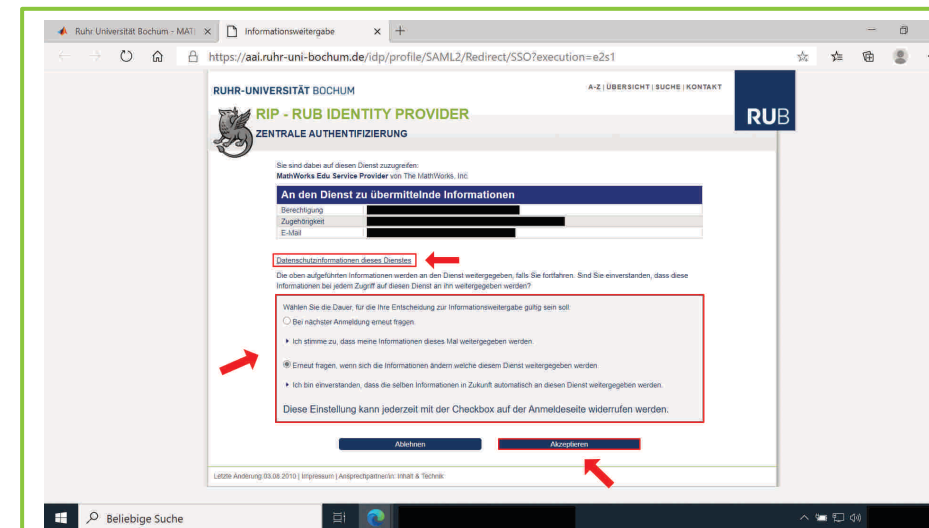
Ruhr Universität Bochum - MAT ×

Informationsweitergabe ×

+

https://aai.ruhr-uni-bochum.de/idp/profile/SAML2/Redirect/SSO?execution=e2s1

RUHR-UNIVERSITÄT BOCHUM

A-Z | ÜBERSICHT | SUCHE | KONTAKT

RIP - RUB IDENTITY PROVIDER

ZENTRALE AUTHENTIFIZIERUNG

RUB

Sie sind dabei auf diesen Dienst zuzugreifen:
MathWorks Edu Service Provider von The MathWorks, Inc.

| An den Dienst zu übermittelnde Informationen | |
|---|---|
| Berechtigung | |
| Zugehörigkeit | |
| E-Mail | |

Datenschutzinformationen dieses Dienstes

Die oben aufgeführten Informationen werden an den Dienst weitergegeben, falls Sie fortfahren. Sind Sie einverstanden, dass diese Informationen bei jedem Zugriff auf diesen Dienst an ihn weitergegeben werden?

Wählen Sie die Dauer, für die Ihre Entscheidung zur Informationsweitergabe gültig sein soll:

Bei nächster Anmeldung erneut fragen

Ich stimme zu, dass meine Informationen dieses Mal weitergegeben werden.

Erneut fragen, wenn sich die Informationen ändern welche diesem Dienst weitergegeben werden

Ich bin einverstanden, dass die selben Informationen in Zukunft automatisch an diesen Dienst weitergegeben werden.

Diese Einstellung kann jederzeit mit der Checkbox auf der Anmeldeseite widerrufen werden.

Ablehnen

Akzeptieren

Letzte Änderung 03.08.2010 | Impressum | Ansprechpartner/in: Inhalt & Technik:

Beliebige Suche